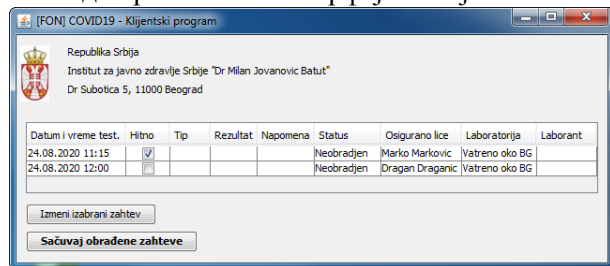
[FON] COVID19 - Klijentski program

Republika Srbija
Institut za javno zdravlje Srbije "Dr Milan Jovanovic Batut"
Dr Subotica 5, 11000 Beograd

| Datum i vreme test. | Hitno | Tip | Rezultat | Napomena | Status | Osigurano lice | Laboratorija | Laborant |
|---|---|---|---|---|---|---|---|---|
| 24.08.2020 11:15 | ☑ | | | | Neobradjen | Marko Markovic | Vatreno oko BG | |
| 24.08.2020 12:00 | ☐ | | | | Neobradjen | Dragan Draganic | Vatreno oko BG | |

Izmeni izabrani zahtev

Sačuvaj obrađene zahteve